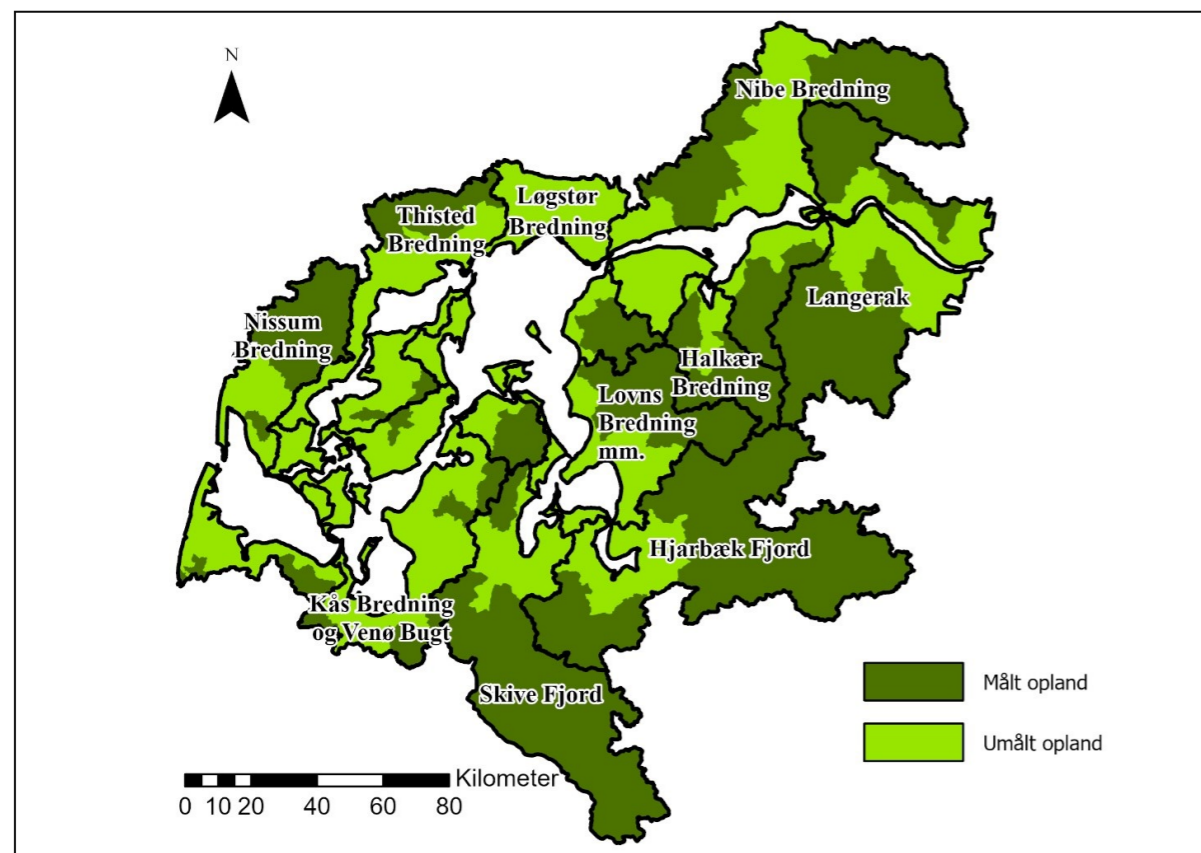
N

Nibe Bredning

Løgstør Bredning

Thisted Bredning

Langerak

Nissum Bredning

Halkær Bredning

Lovns Bredning mm.

Hjarbæk Fjord

Kås Bredning og Venø Bugt

Skive Fjord

Målt opland

Umålt opland

Kilometer
0 10 20 40 60 80